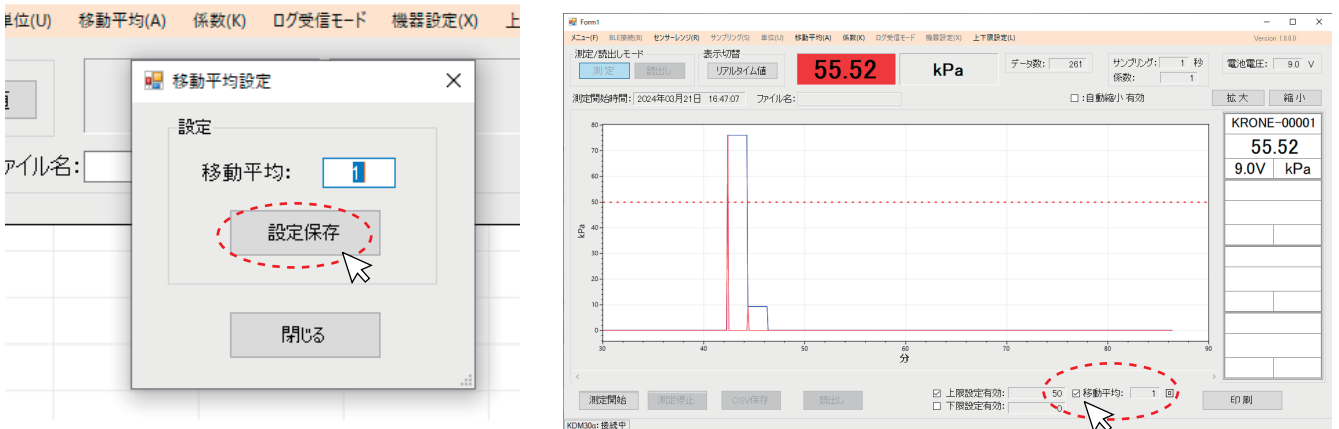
単位(U)　移動平均(A)　係数(K)　ログ受信モード　機器設定(X)　上

ァイル名:

移動平均設定

設定

移動平均:　1

設定保存

閉じる

Form1

メニュー(F)　BLE接続(B)　センサーレンジ(R)　サンプリング(S)　単位(U)　移動平均(A)　係数(K)　ログ受信モード　機器設定(X)　上下限設定(L)

Version 1.0.0.0

測定/読出しモード

測定　読出し

表示切替

リアルタイム値

55.52

kPa

データ数:　261

サンプリング:　1　秒

係数:　1

電池電圧:　9.0　V

測定開始時間:　2024年03月21日　16:47:07　ファイル名:

□:自動縮小 有効

拡大　縮小

KRONE-00001

55.52

9.0V　kPa

80
70
60
50
40
30
20
10
0

kPa

30　40　50　60　70　80　90

分

測定開始　測定停止　CSV保存　読出し

☑ 上限設定有効:　50

□ 下限設定有効:　0

☑ 移動平均:　1　回

印刷

KDM30α: 接続中